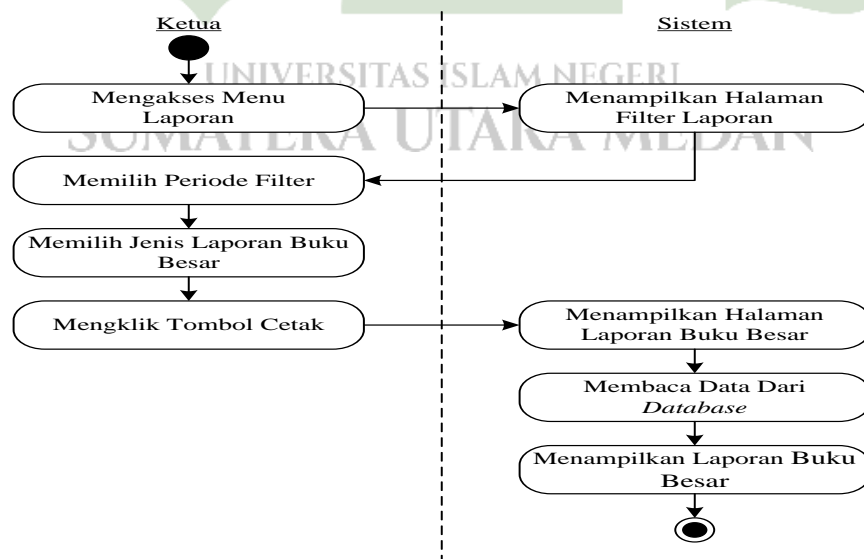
Ketua

Sistem

UNIVERSITAS ISLAM NEGERI
SUMATERA UTARA MEDAN

Mengakses Menu Laporan

Menampilkan Halaman Filter Laporan

Memilih Periode Filter

Memilih Jenis Laporan Buku Besar

Mengklik Tombol Cetak

Menampilkan Halaman Laporan Buku Besar

Membaca Data Dari *Database*

Menampilkan Laporan Buku Besar